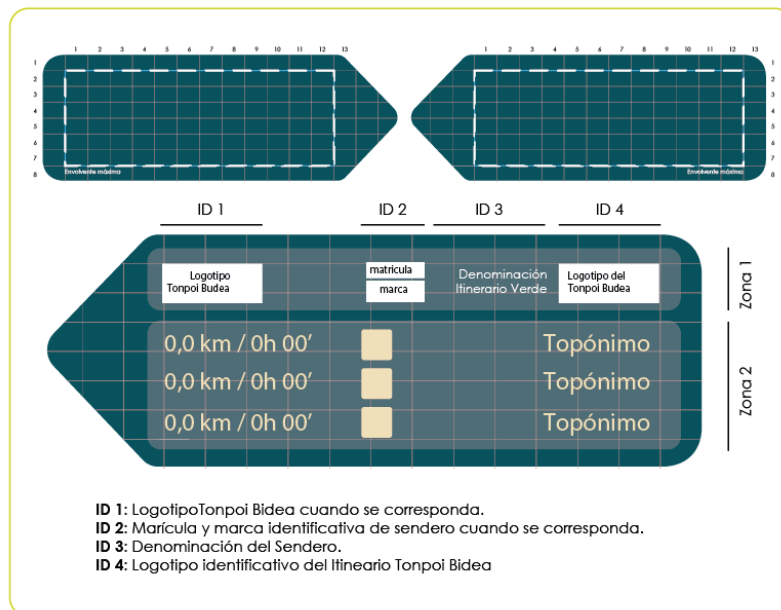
1 2 3 4 5 6 7 8 9 10 11 12 13

1 2 3 4 5 6 7 8

Envolvente máxima

1 2 3 4 5 6 7 8 9 10 11 12 13

1 2 3 4 5 6 7 8

Envolvente máxima

ID 1 ID 2 ID 3 ID 4

Logotipo Tonpoi Budea

matrícula

marca

Denominación Itinerario Verde

Logotipo del Tonpoi Budea

Zona 1

0,0 km / 0h 00′ Topónimo
0,0 km / 0h 00′ Topónimo
0,0 km / 0h 00′ Topónimo

Zona 2

**ID 1**: LogotipoTonpoi Bidea cuando se corresponda.
**ID 2**: Marícula y marca identificativa de sendero cuando se corresponda.
**ID 3**: Denominación del Sendero.
**ID 4**: Logotipo identificativo del Itineario Tonpoi Bidea